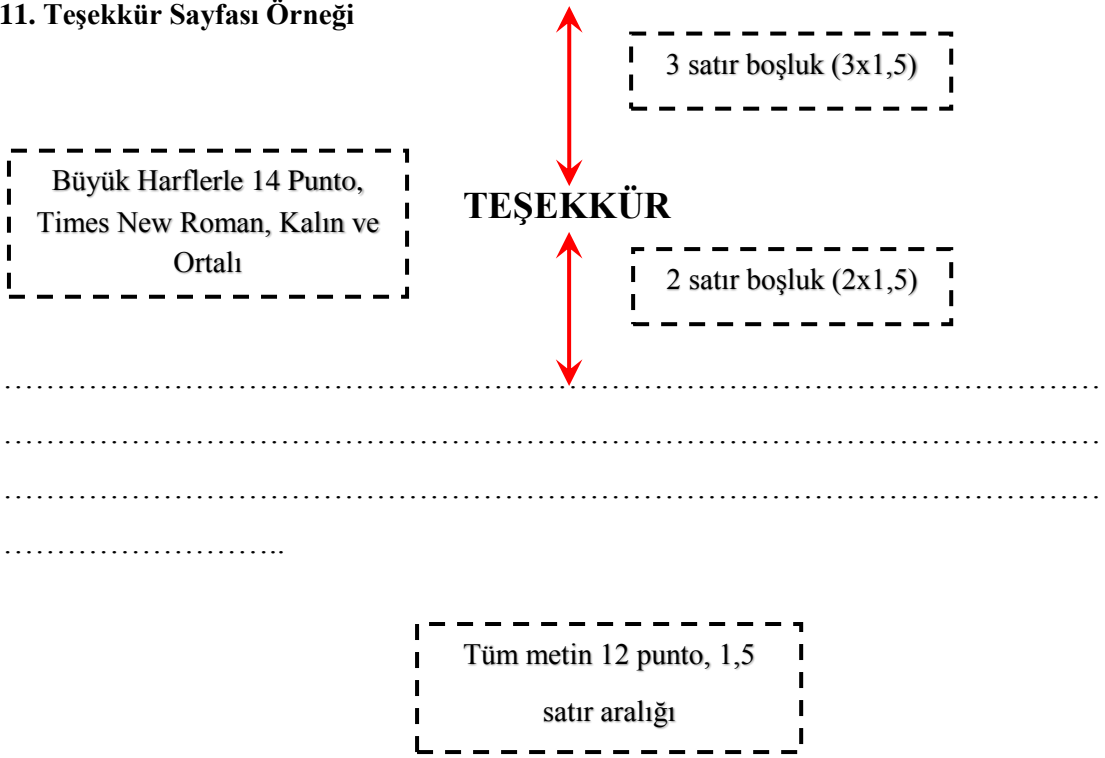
11. Teşekkür Sayfası Örneği

3 satır boşluk (3x1,5)

Büyük Harflerle 14 Punto, Times New Roman, Kalın ve Ortalı

TEŞEKKÜR

2 satır boşluk (2x1,5)

…………………………………………………………………………………………
…………………………………………………………………………………………
…………………………………………………………………………………………
………………………..

Tüm metin 12 punto, 1,5 satır aralığı